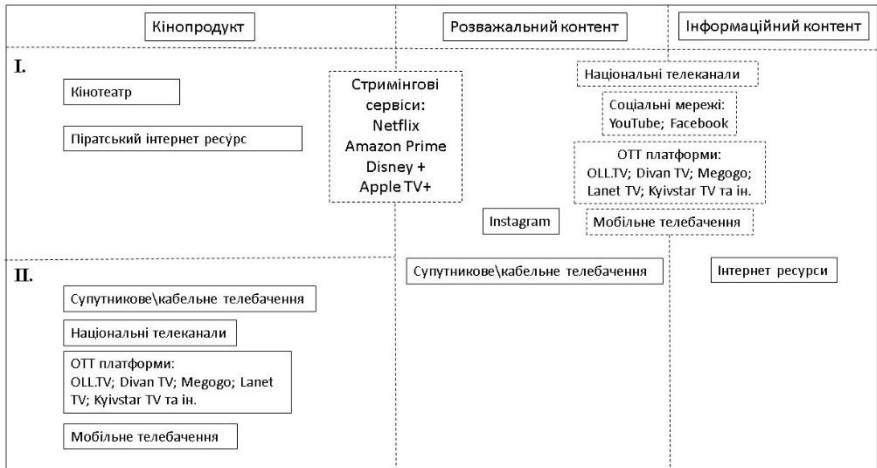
Кінопродукт

Розважальний контент

Інформаційний контент

I.

Кінотеатр

Піратський інтернет ресурс

Стримінгові сервіси: Netflix Amazon Prime Disney + Apple TV+

Національні телеканали

Соціальні мережі: YouTube; Facebook

ОТТ платформи: OLL.TV; Divan TV; Megogo; Lanet TV; Kyivstar TV та ін.

Instagram

Мобільне телебачення

II.

Супутникове\кабельне телебачення

Національні телеканали

ОТТ платформи: OLL.TV; Divan TV; Megogo; Lanet TV; Kyivstar TV та ін.

Мобільне телебачення

Супутникове\кабельне телебачення

Інтернет ресурси